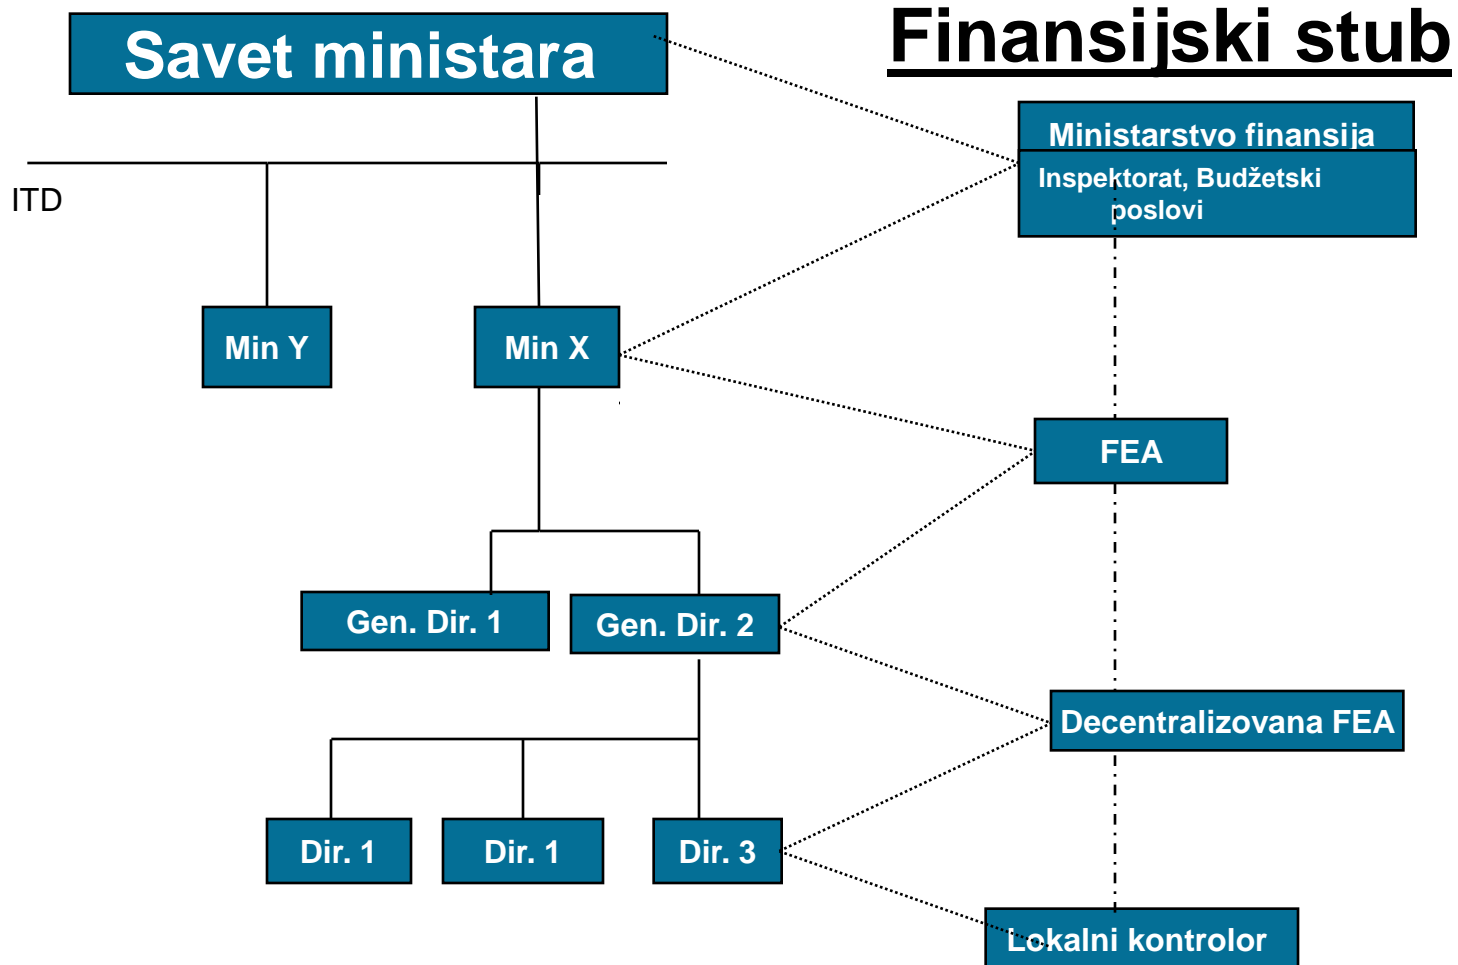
Savet ministara

Finansijski stub

ITD

Ministarstvo finansija

Inspektorat, Budžetski poslovi

Min Y

Min X

FEA

Gen. Dir. 1

Gen. Dir. 2

Decentralizovana FEA

Dir. 1

Dir. 1

Dir. 3

Lokalni kontrolor